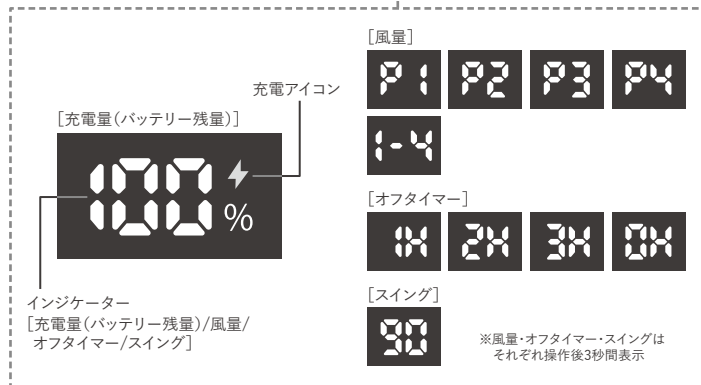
[充電量(バッテリー残量)]

充電アイコン

100 %

インジケーター
[充電量(バッテリー残量)/風量/オフタイマー/スイング]

[風量]

P1 P2 P3 P4

1-4

[オフタイマー]

1H 2H 3H 0H

[スイング]

90

※風量・オフタイマー・スイングはそれぞれ操作後3秒間表示